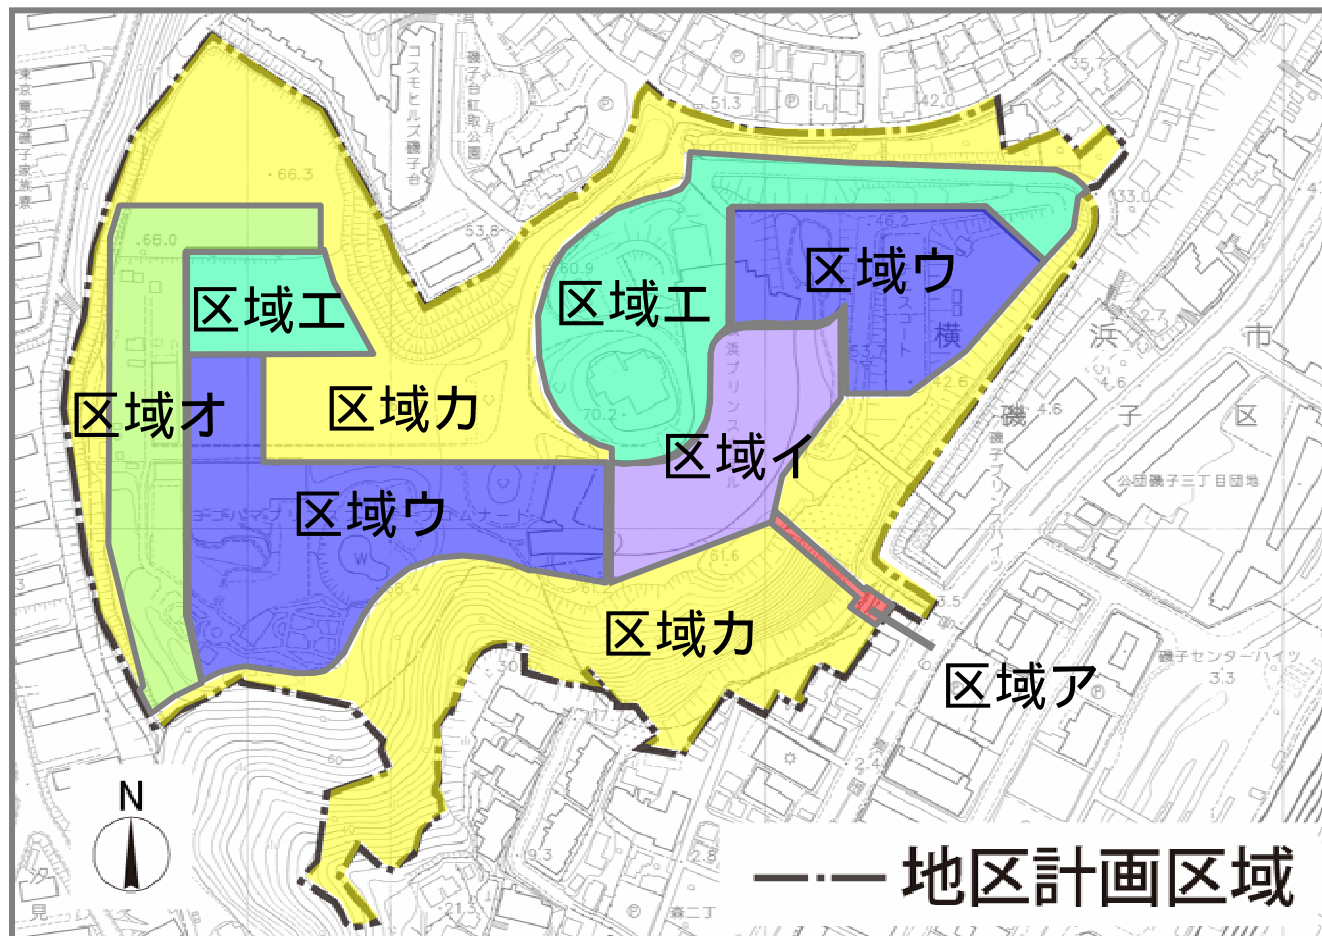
区域エ

区域エ

区域ウ

区域オ

区域カ

区域イ

区域ウ

区域カ

区域ア

N

地区計画区域

東京電力磯子変電所

コスモヒルズ磯子台

磯子台紅取公園

横浜市磯子区

浜プリンスホテル

公団磯子三丁目団地

磯子プリンスハイツ

磯子センターハイツ

66.3

66.0

53.8

51.3

42.0

35.7

33.0

46.2

60.9

70.2

53.7

42.6

61.6

3.5

3.3

2.4

2.8

21.3

森二丁